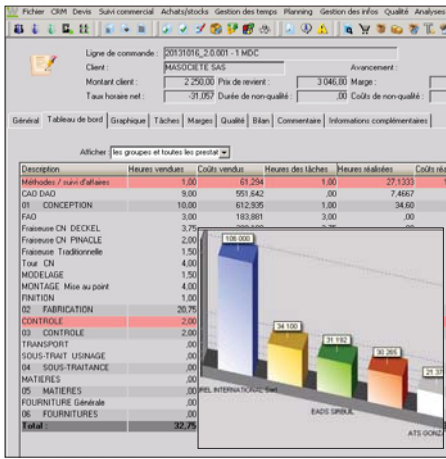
Fichier CRM Devis Suivi commercial Achats/stocks Gestion des temps Planning Gestion des infos Qualité Analyse

Ligne de commande : 20131016_2.0.001 - 1 MDC
Client : MASOCIETE SAS
Avancement :
Montant client : 2 250,00 Prix de revient : 3 046,80 Marge :
Taux horaire net : -31,057 Durée de non-qualité : ,00 Coûts de non-qualité :

Général | Tableau de bord | Graphique | Tâches | Marges | Qualité | Bilan | Commentaire | Informations complémentaires

Afficher les groupes et toutes les prestat

| Description | Heures vendues | Coûts vendus | Heures des tâches | Heures réalisées | Coûts réa |
|---|---|---|---|---|---|
| Méthodes / suivi d'affaires | 1,00 | 61,294 | 1,00 | 27,1333 | |
| CAO DAO | 9,00 | 551,642 | ,00 | 7,4667 | |
| 01 CONCEPTION | 10,00 | 612,935 | 1,00 | 34,60 | |
| FAO | 3,00 | 183,881 | 3,00 | ,00 | |
| Fraiseuse CN DECKEL | 3,75 | | | | |
| Fraiseuse CN PINACLE | 2,00 | | | | |
| Fraiseuse Traditionnelle | 1,50 | | | | |
| Tour CN | 4,00 | | | | |
| MODELAGE | 1,50 | | | | |
| MONTAGE Mise au point | 4,00 | | | | |
| FINITION | 1,00 | | | | |
| 02 FABRICATION | 20,75 | | | | |
| CONTROLE | 2,00 | | | | |
| 03 CONTROLE | 2,00 | | | | |
| TRANSPORT | ,00 | | | | |
| SOUS-TRAIT USINAGE | ,00 | | | | |
| 04 SOUS-TRAITANCE | ,00 | | | | |
| MATIERES | ,00 | | | | |
| 05 MATIERES | ,00 | | | | |
| FOURNITURE Générale | ,00 | | | | |
| 06 FOURNITURES | ,00 | | | | |
| Total : | 32,75 | | | | |

106 000
34 100
31 192
30 265
21 3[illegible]
PIEL INTERNATIONAL Sarl
EADS SIRBUL
ATS GONZ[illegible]